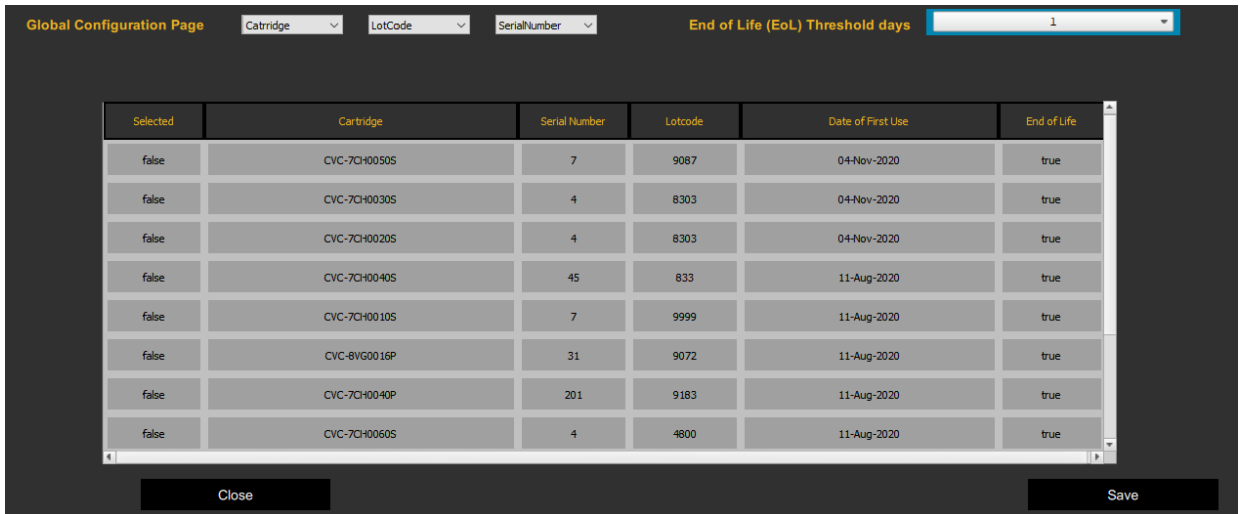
Global Configuration Page Catridge LotCode SerialNumber End of Life (EoL) Threshold days 1

| Selected | Cartridge | Serial Number | Lotcode | Date of First Use | End of Life |
|---|---|---|---|---|---|
| false | CVC-7CH0050S | 7 | 9087 | 04-Nov-2020 | true |
| false | CVC-7CH0030S | 4 | 8303 | 04-Nov-2020 | true |
| false | CVC-7CH0020S | 4 | 8303 | 04-Nov-2020 | true |
| false | CVC-7CH0040S | 45 | 833 | 11-Aug-2020 | true |
| false | CVC-7CH0010S | 7 | 9999 | 11-Aug-2020 | true |
| false | CVC-8VG0016P | 31 | 9072 | 11-Aug-2020 | true |
| false | CVC-7CH0040P | 201 | 9183 | 11-Aug-2020 | true |
| false | CVC-7CH0060S | 4 | 4800 | 11-Aug-2020 | true |

Close Save